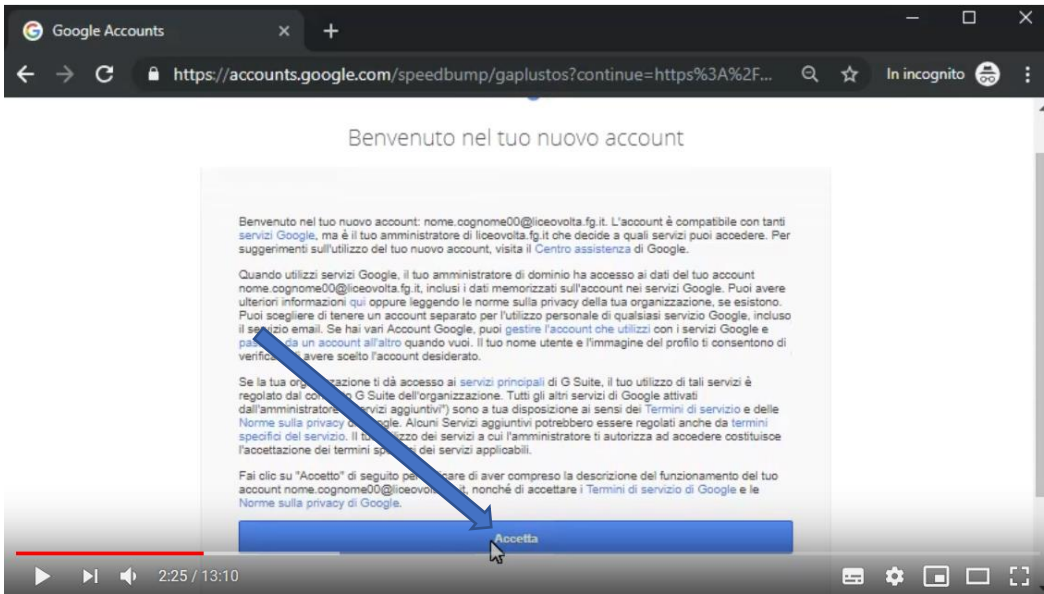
Google Accounts

https://accounts.google.com/speedbump/gaplustos?continue=https%3A%2F...

In incognito

Benvenuto nel tuo nuovo account

Benvenuto nel tuo nuovo account: nome.cognome00@liceovolta.fg.it. L'account è compatibile con tanti servizi Google, ma è il tuo amministratore di liceovolta.fg.it che decide a quali servizi puoi accedere. Per suggerimenti sull'utilizzo del tuo nuovo account, visita il Centro assistenza di Google.

Quando utilizzi servizi Google, il tuo amministratore di dominio ha accesso ai dati del tuo account nome.cognome00@liceovolta.fg.it, inclusi i dati memorizzati sull'account nei servizi Google. Puoi avere ulteriori informazioni qui oppure leggendo le norme sulla privacy della tua organizzazione, se esistono. Puoi scegliere di tenere un account separato per l'utilizzo personale di qualsiasi servizio Google, incluso il s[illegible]vizio email. Se hai vari Account Google, puoi gestire l'account che utilizzi con i servizi Google e pas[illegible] da un account all'altro quando vuoi. Il tuo nome utente e l'immagine del profilo ti consentono di verifica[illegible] avere scelto l'account desiderato.

Se la tua org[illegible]zazione ti dà accesso ai servizi principali di G Suite, il tuo utilizzo di tali servizi è regolato dal co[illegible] G Suite dell'organizzazione. Tutti gli altri servizi di Google attivati dall'amministratore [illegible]rvizi aggiuntivi") sono a tua disposizione ai sensi dei Termini di servizio e delle Norme sulla privacy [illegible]gle. Alcuni Servizi aggiuntivi potrebbero essere regolati anche da termini specifici del servizio. Il tu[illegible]lizzo dei servizi a cui l'amministratore ti autorizza ad accedere costituisce l'accettazione dei termini sp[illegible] dei servizi applicabili.

Fai clic su "Accetto" di seguito pe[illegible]care di aver compreso la descrizione del funzionamento del tuo account nome.cognome00@liceovol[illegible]t, nonché di accettare i Termini di servizio di Google e le Norme sulla privacy di Google.

Accetta

2:25 / 13:10